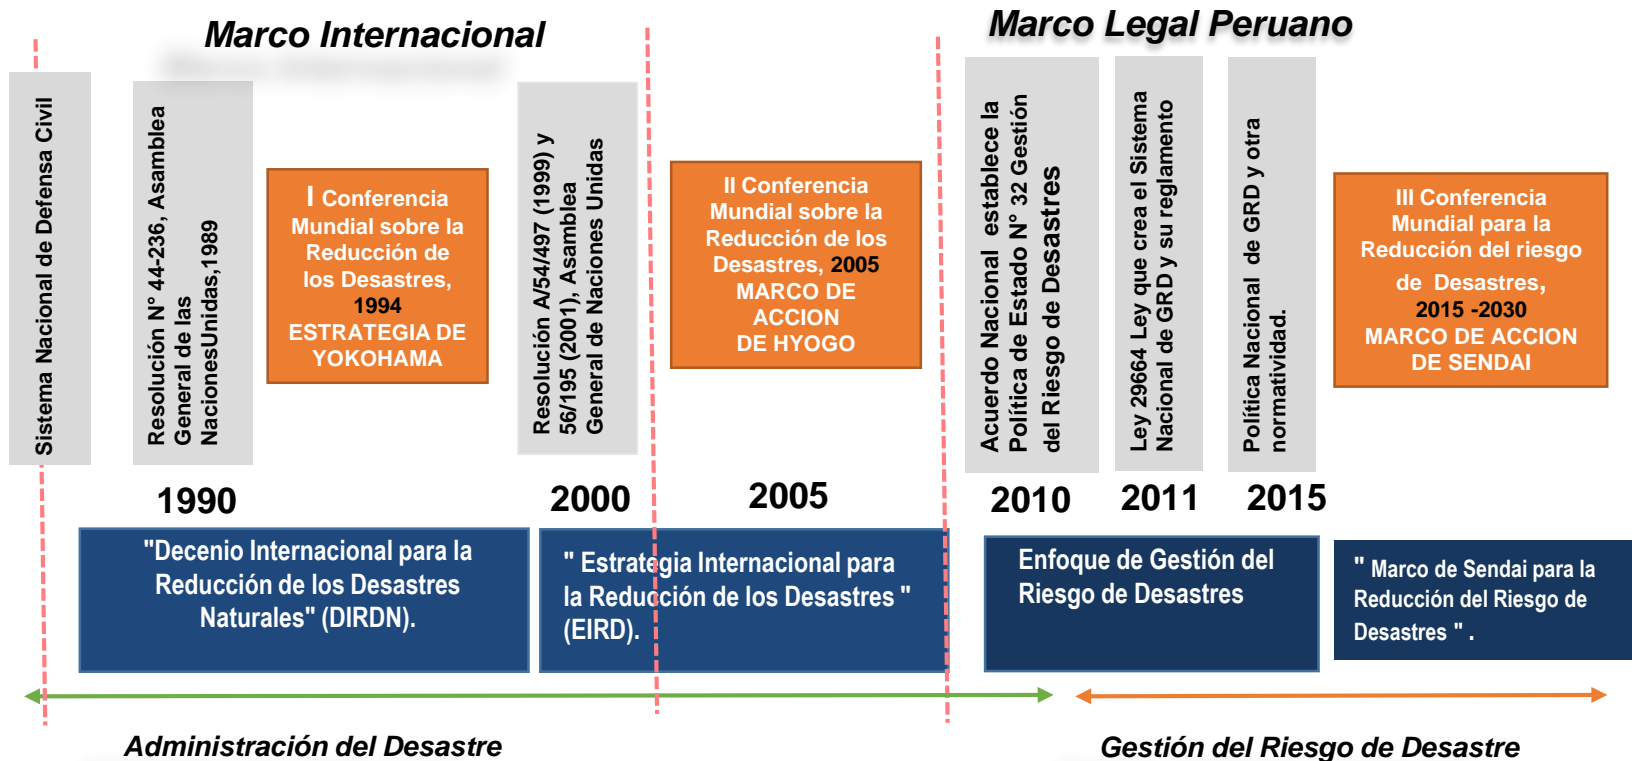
Marco Internacional

Marco Legal Peruano

Sistema Nacional de Defensa Civil

Resolución N° 44-236, Asamblea General de las NacionesUnidas,1989

I Conferencia Mundial sobre la Reducción de los Desastres, 1994 ESTRATEGIA DE YOKOHAMA

Resolución A/54/497 (1999) y 56/195 (2001), Asamblea General de Naciones Unidas

II Conferencia Mundial sobre la Reducción de los Desastres, 2005 MARCO DE ACCION DE HYOGO

Acuerdo Nacional establece la Política de Estado N° 32 Gestión del Riesgo de Desastres

Ley 29664 Ley que crea el Sistema Nacional de GRD y su reglamento

Política Nacional de GRD y otra normatividad.

III Conferencia Mundial para la Reducción del riesgo de Desastres, 2015 -2030 MARCO DE ACCION DE SENDAI

1990

2000

2005

2010

2011

2015

"Decenio Internacional para la Reducción de los Desastres Naturales" (DIRDN).

" Estrategia Internacional para la Reducción de los Desastres " (EIRD).

Enfoque de Gestión del Riesgo de Desastres

" Marco de Sendai para la Reducción del Riesgo de Desastres " .

Administración del Desastre

Gestión del Riesgo de Desastre